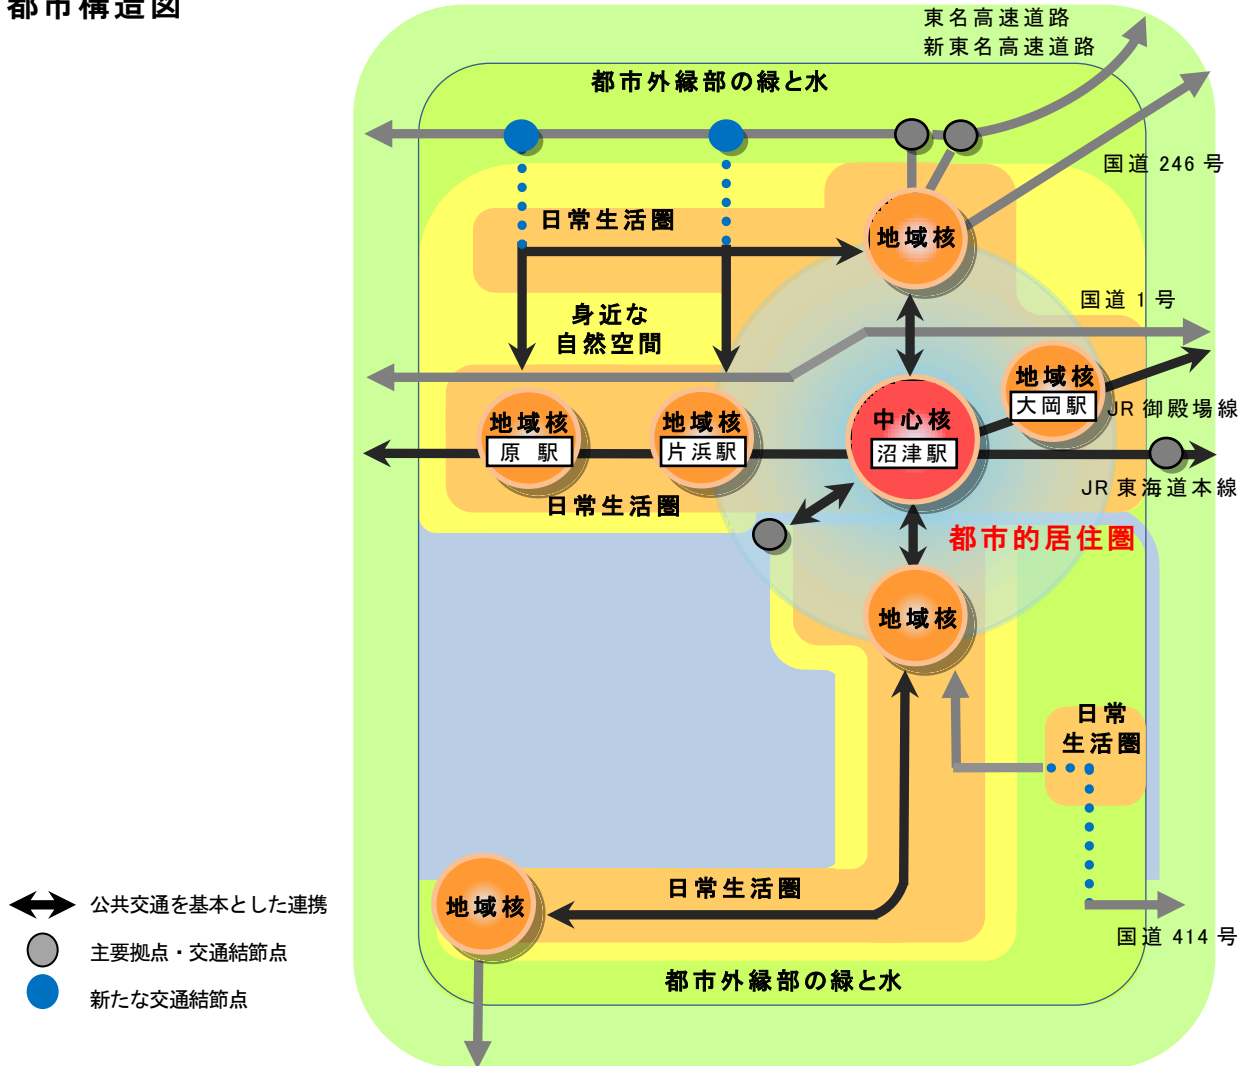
都市構造図

東名高速道路
新東名高速道路

都市外縁部の緑と水

国道 246 号

日常生活圏

地域核

国道 1 号

身近な
自然空間

地域核
大岡駅

JR 御殿場線

地域核
原 駅

地域核
片浜駅

中心核
沼津駅

JR 東海道本線

日常生活圏

都市的居住圏

地域核

日常
生活圏

日常生活圏

地域核

国道 414 号

都市外縁部の緑と水

公共交通を基本とした連携
主要拠点・交通結節点
新たな交通結節点